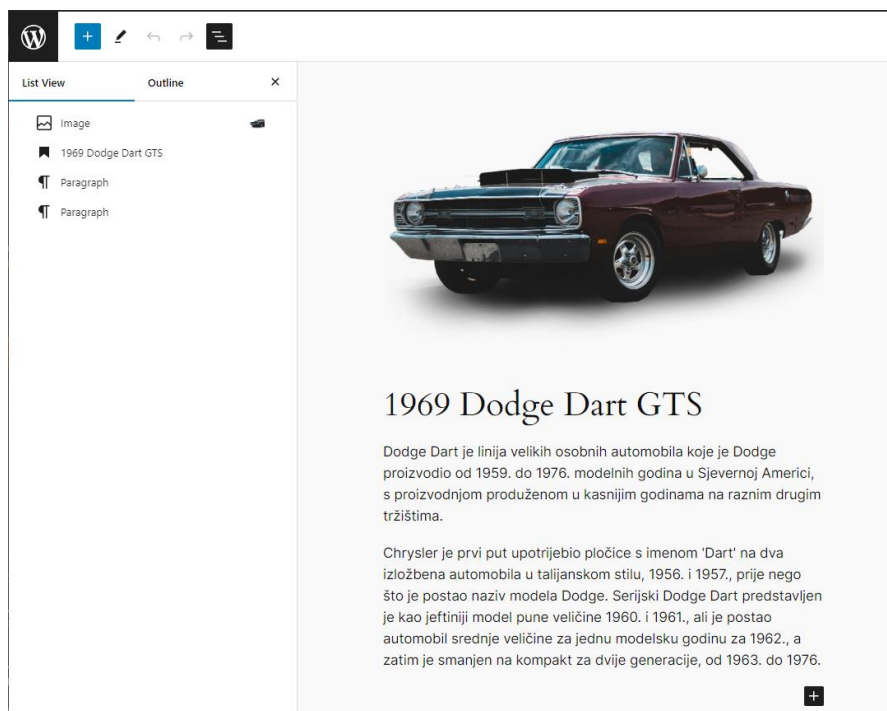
List View

Outline

×

Image

1969 Dodge Dart GTS

Paragraph

Paragraph

1969 Dodge Dart GTS

Dodge Dart je linija velikih osobnih automobila koje je Dodge proizvodio od 1959. do 1976. modelnih godina u Sjevernoj Americi, s proizvodnjom produženom u kasnijim godinama na raznim drugim tržištima.

Chrysler je prvi put upotrijebio pločice s imenom 'Dart' na dva izložbena automobila u talijanskom stilu, 1956. i 1957., prije nego što je postao naziv modela Dodge. Serijski Dodge Dart predstavljen je kao jeftiniji model pune veličine 1960. i 1961., ali je postao automobil srednje veličine za jednu modelsku godinu za 1962., a zatim je smanjen na kompakt za dvije generacije, od 1963. do 1976.